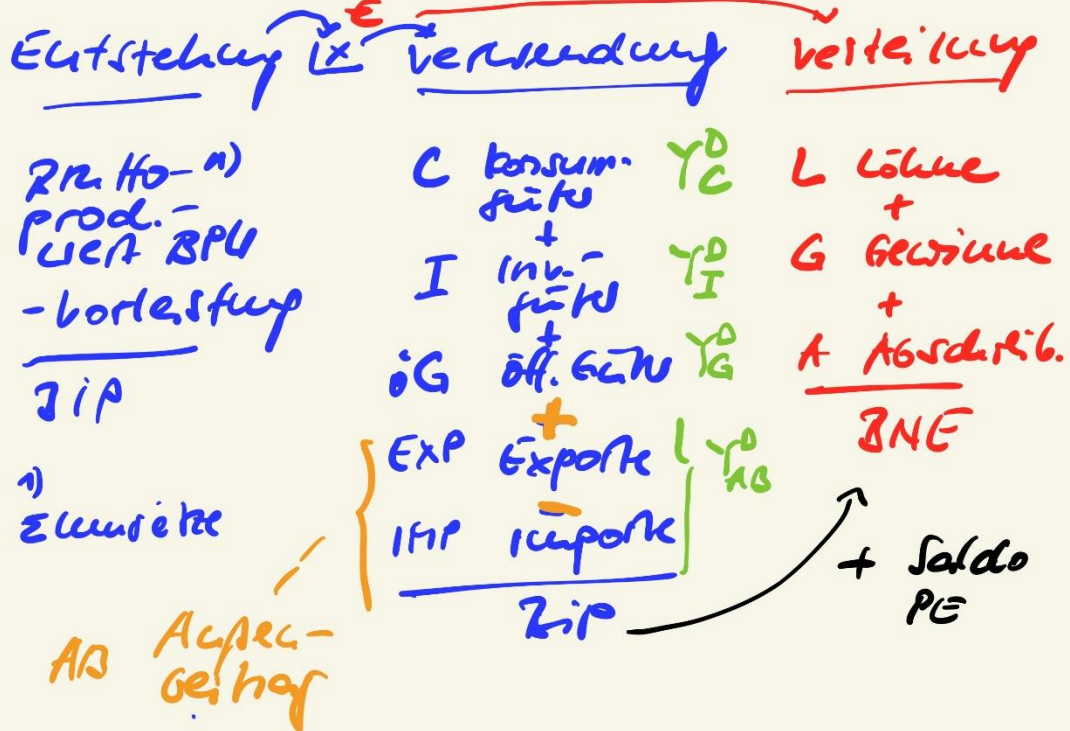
Entstehung $\Sigma$ Verwendung Verteilung

Brutto-¹⁾ prod.-wert BPW
-Vorleistung
BIP

¹⁾ Einzelwerte

C Konsum-güter
+
I Inv.-güter
+
öG öff. Güter
+
EXP Exporte
−
IMP Importe
BIP

$Y^D_C$
$Y^D_I$
$Y^D_G$
$Y^D_{AB}$

L Löhne
+
G Gewinne
+
A Abschreib.
BNE

+ Saldo PE

AB Auslandsbeitrag